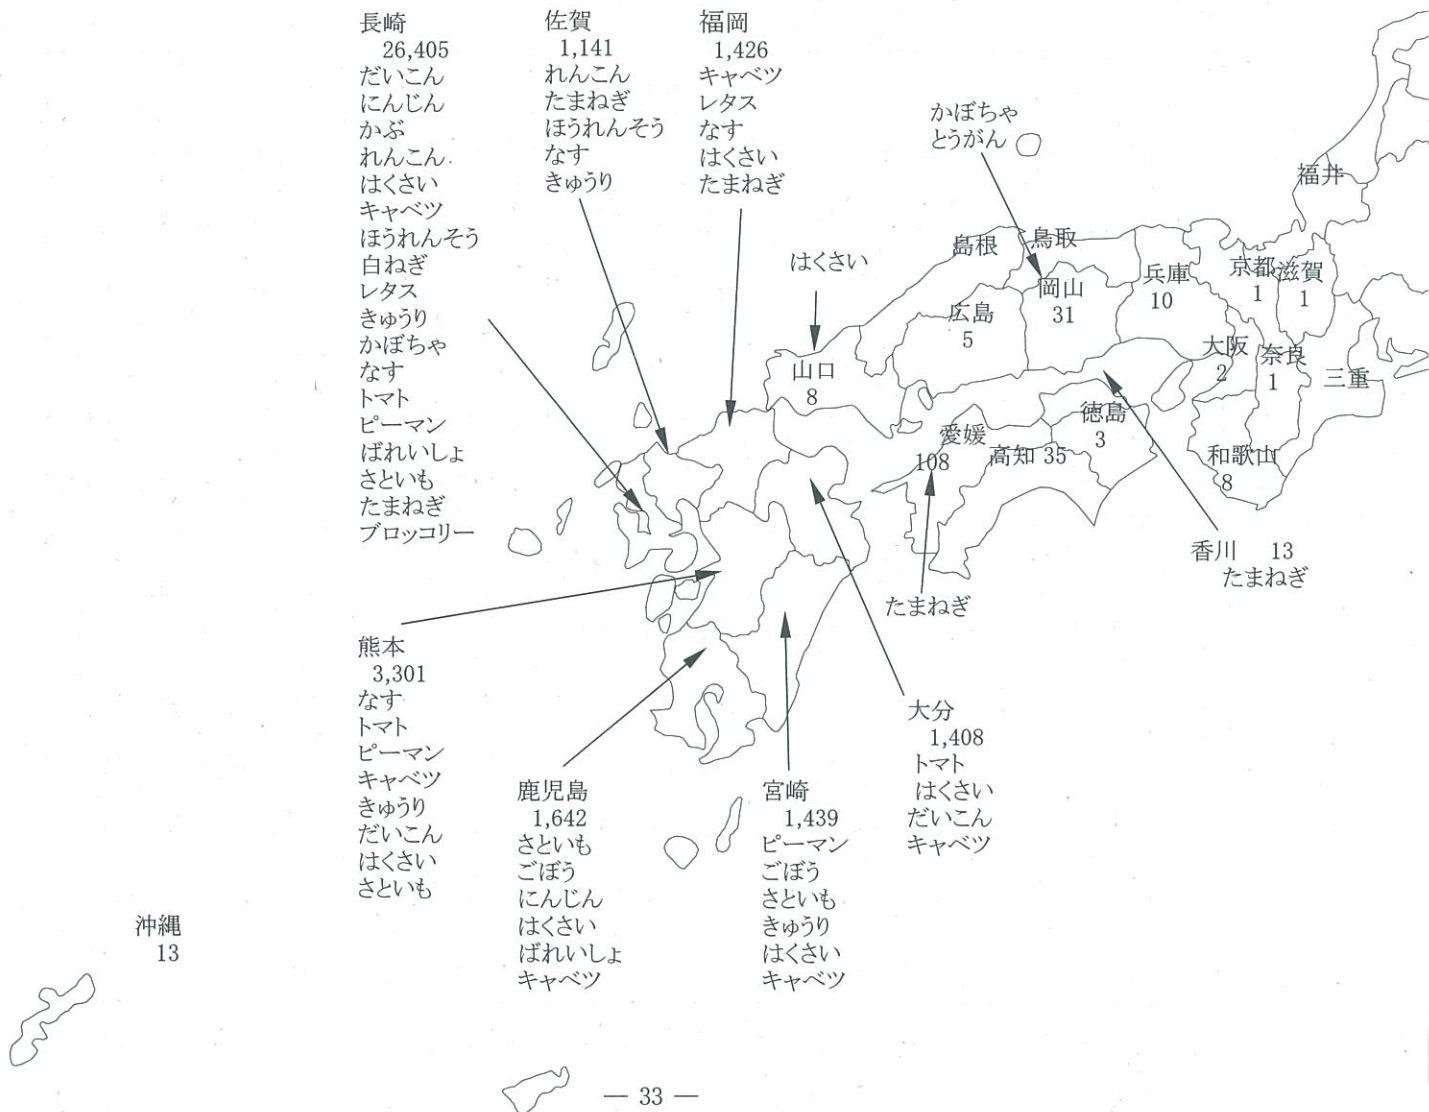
長崎
26,405
だいこん
にんじん
かぶ
れんこん
はくさい
キャベツ
ほうれんそう
白ねぎ
レタス
きゅうり
かぼちゃ
なす
トマト
ピーマン
ばれいしょ
さといも
たまねぎ
ブロッコリー

佐賀
1,141
れんこん
たまねぎ
ほうれんそう
なす
きゅうり

福岡
1,426
キャベツ
レタス
なす
はくさい
たまねぎ

かぼちゃ
とうがん

福井

島根

鳥取

はくさい

兵庫
10

京都
1

滋賀
1

岡山
31

広島
5

山口
8

大阪
2

奈良
1

三重

徳島
3

愛媛
108

高知 35

和歌山
8

香川 13
たまねぎ

たまねぎ

熊本
3,301
なす
トマト
ピーマン
キャベツ
きゅうり
だいこん
はくさい
さといも

大分
1,408
トマト
はくさい
だいこん
キャベツ

鹿児島
1,642
さといも
ごぼう
にんじん
はくさい
ばれいしょ
キャベツ

宮崎
1,439
ピーマン
ごぼう
さといも
きゅうり
はくさい
キャベツ

沖縄
13

— 33 —